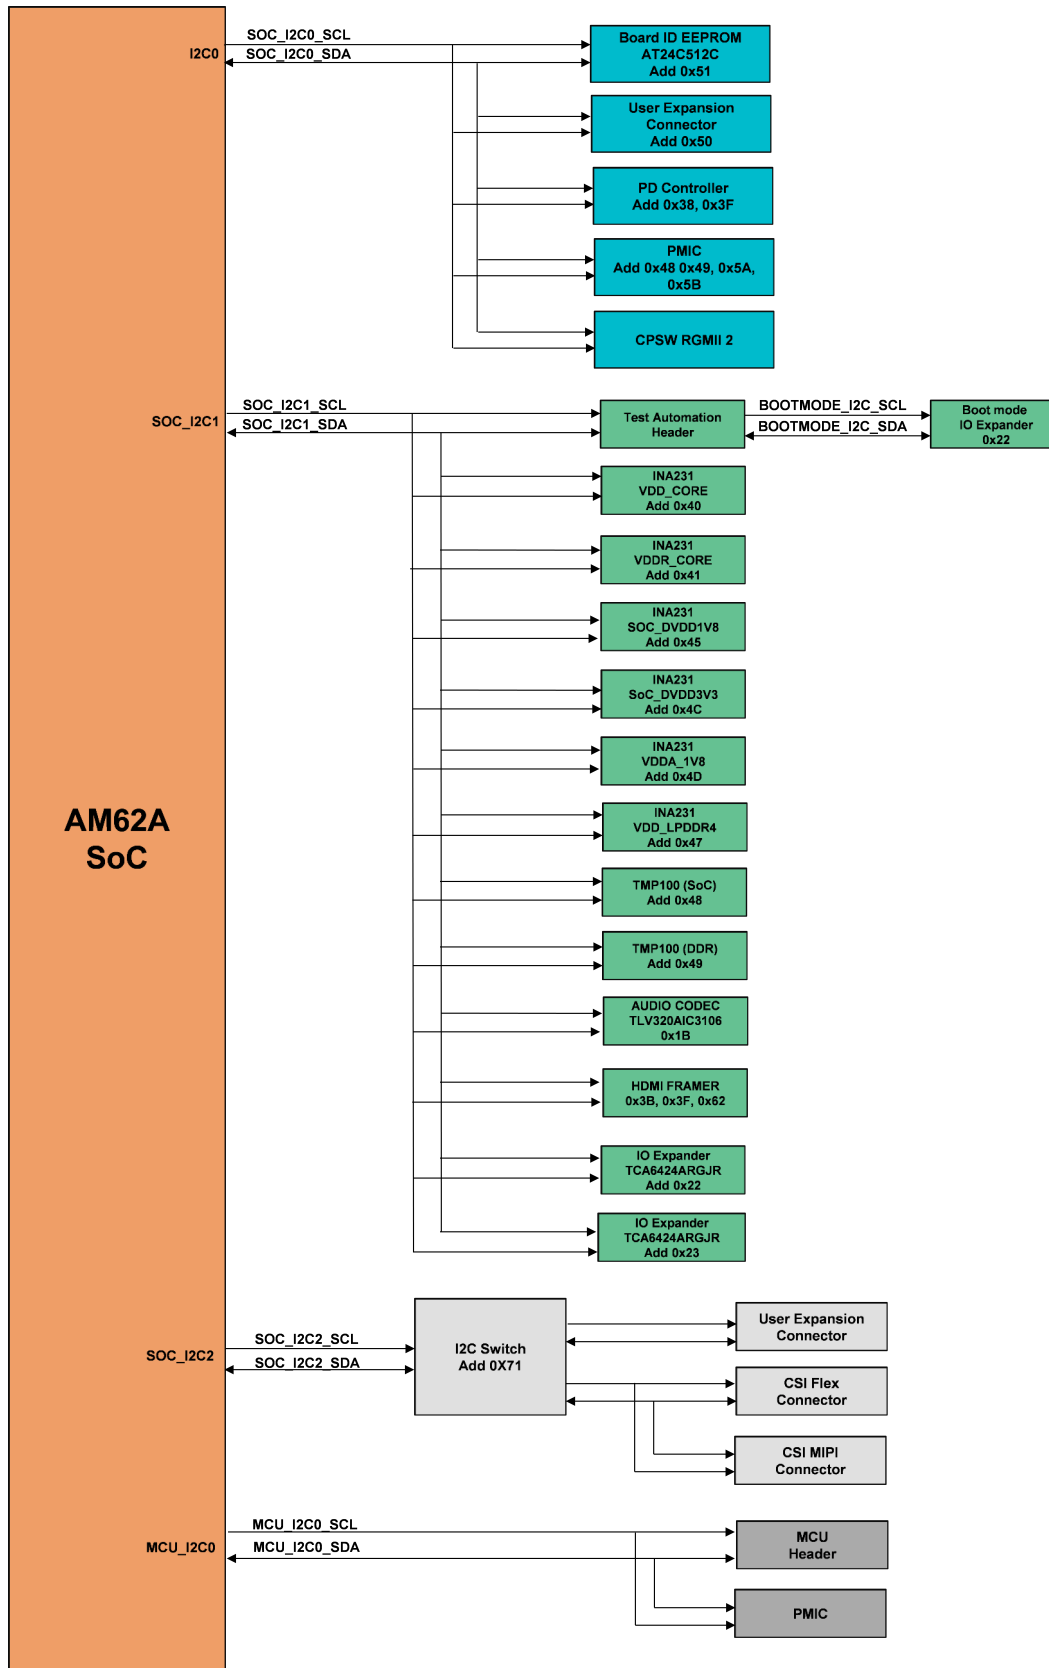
AM62A SoC

I2C0

SOC_I2C0_SCL

SOC_I2C0_SDA

Board ID EEPROM AT24C512C Add 0x51

User Expansion Connector Add 0x50

PD Controller Add 0x38, 0x3F

PMIC Add 0x48 0x49, 0x5A, 0x5B

CPSW RGMII 2

SOC_I2C1

SOC_I2C1_SCL

SOC_I2C1_SDA

Test Automation Header

BOOTMODE_I2C_SCL

BOOTMODE_I2C_SDA

Boot mode IO Expander 0x22

INA231 VDD_CORE Add 0x40

INA231 VDDR_CORE Add 0x41

INA231 SOC_DVDD1V8 Add 0x45

INA231 SoC_DVDD3V3 Add 0x4C

INA231 VDDA_1V8 Add 0x4D

INA231 VDD_LPDDR4 Add 0x47

TMP100 (SoC) Add 0x48

TMP100 (DDR) Add 0x49

AUDIO CODEC TLV320AIC3106 0x1B

HDMI FRAMER 0x3B, 0x3F, 0x62

IO Expander TCA6424ARGJR Add 0x22

IO Expander TCA6424ARGJR Add 0x23

SOC_I2C2

SOC_I2C2_SCL

SOC_I2C2_SDA

I2C Switch Add 0X71

User Expansion Connector

CSI Flex Connector

CSI MIPI Connector

MCU_I2C0

MCU_I2C0_SCL

MCU_I2C0_SDA

MCU Header

PMIC